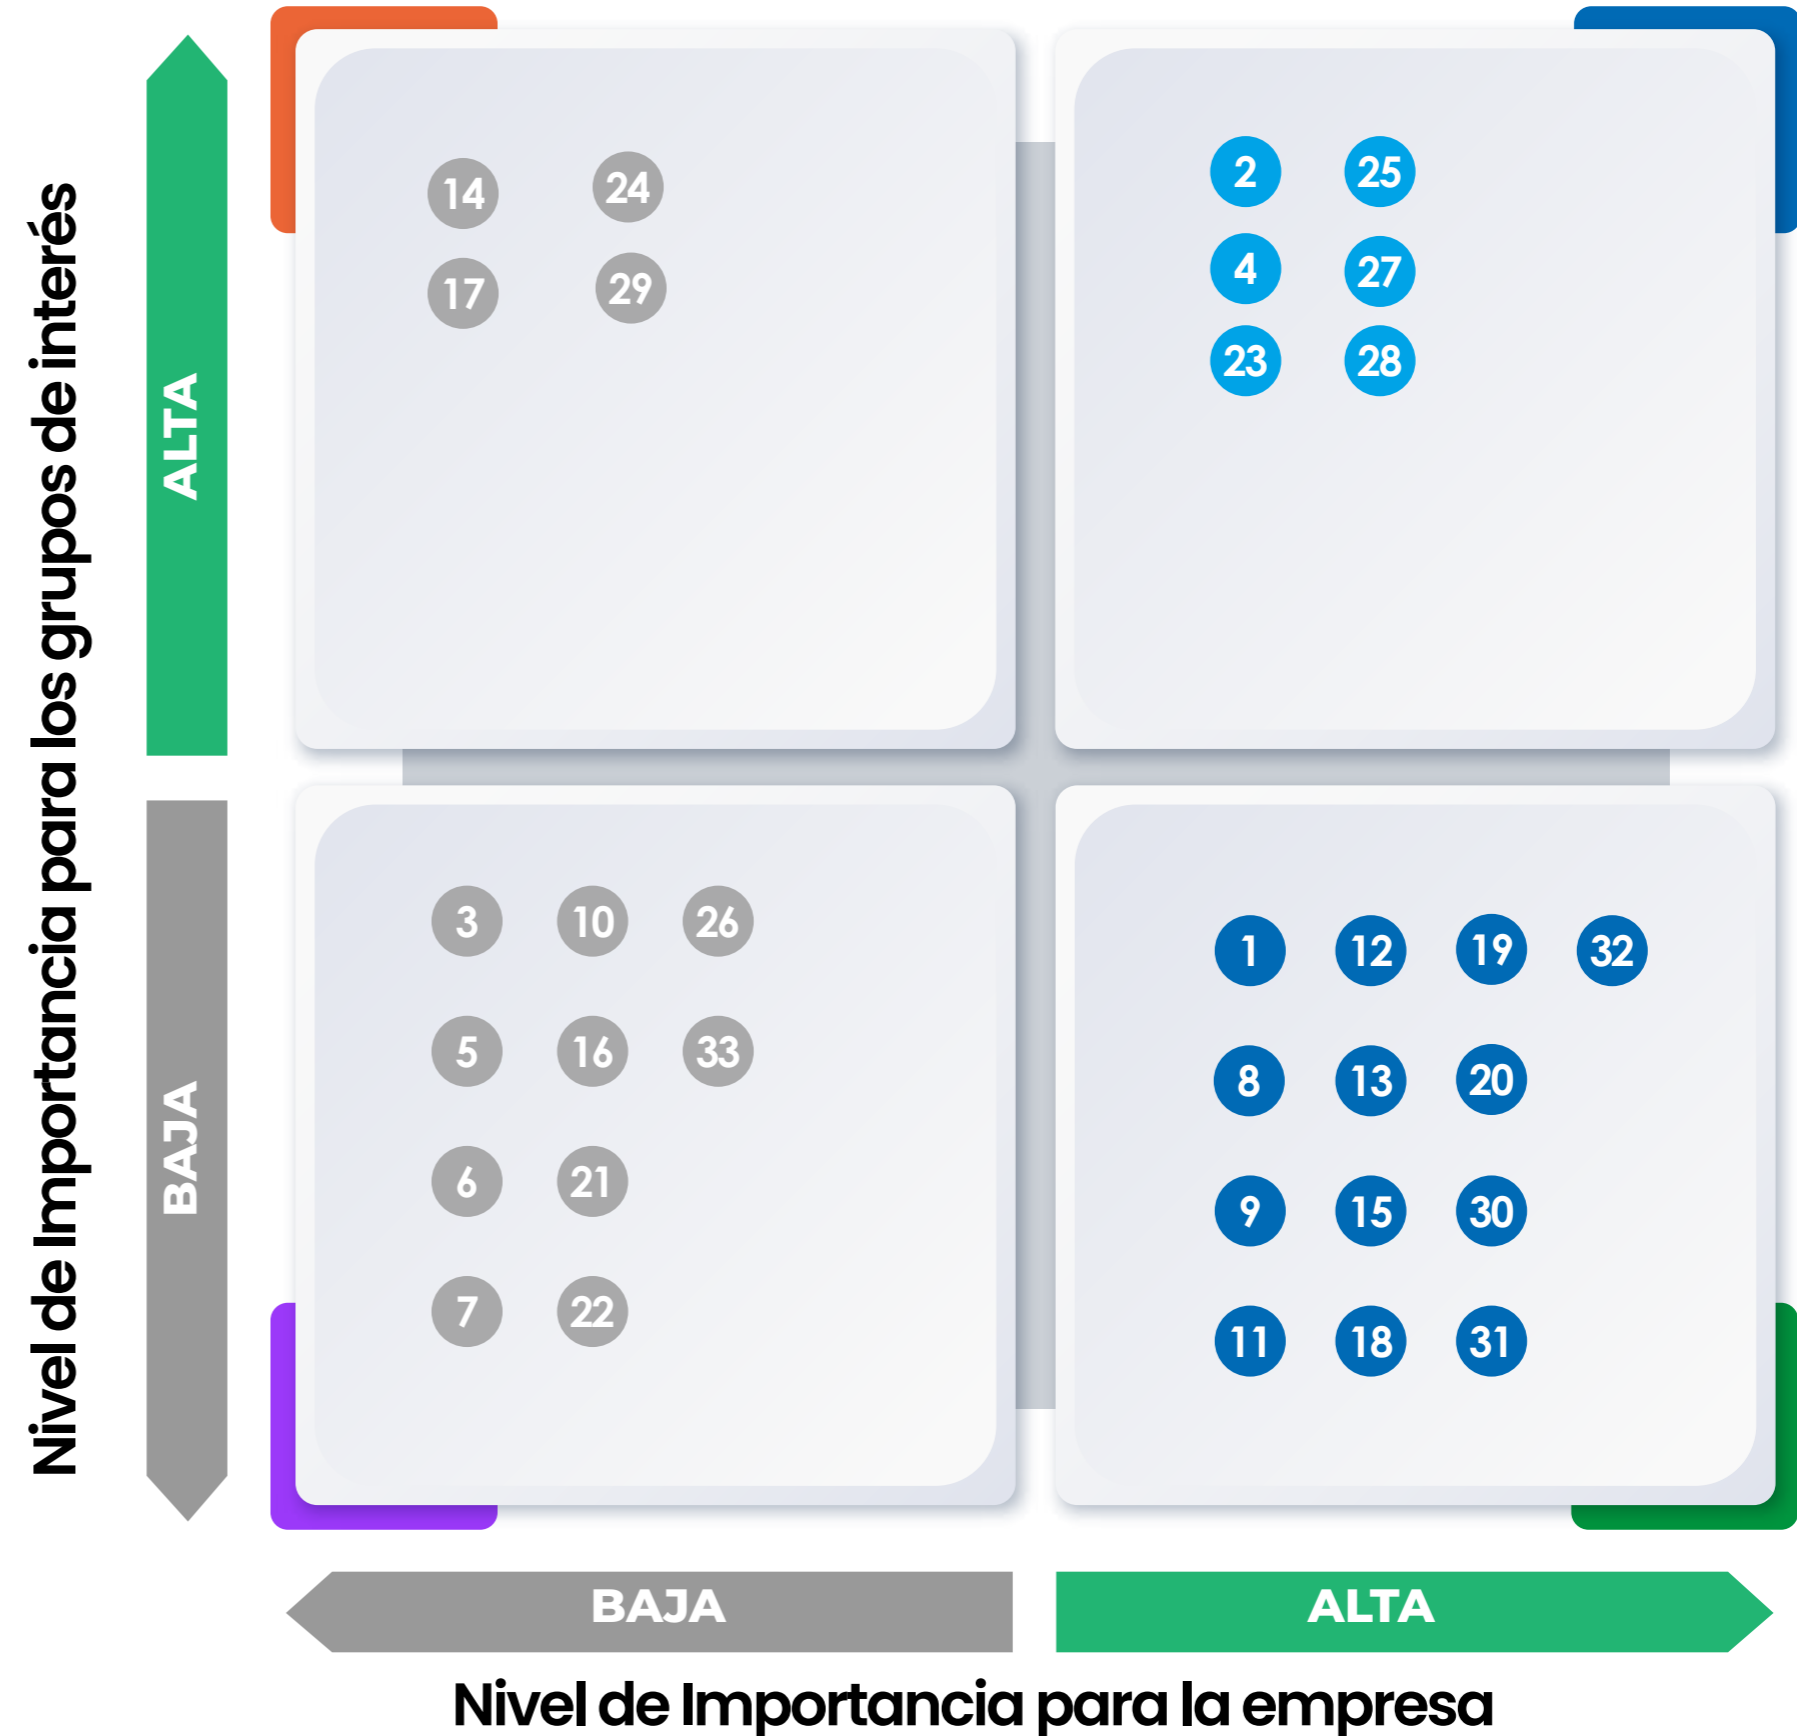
Nivel de Importancia para los grupos de interés

ALTA

BAJA

14 24
17 29

2 25
4 27
23 28

3 10 26
5 16 33
6 21
7 22

1 12 19 32
8 13 20
9 15 30
11 18 31

BAJA

ALTA

Nivel de Importancia para la empresa